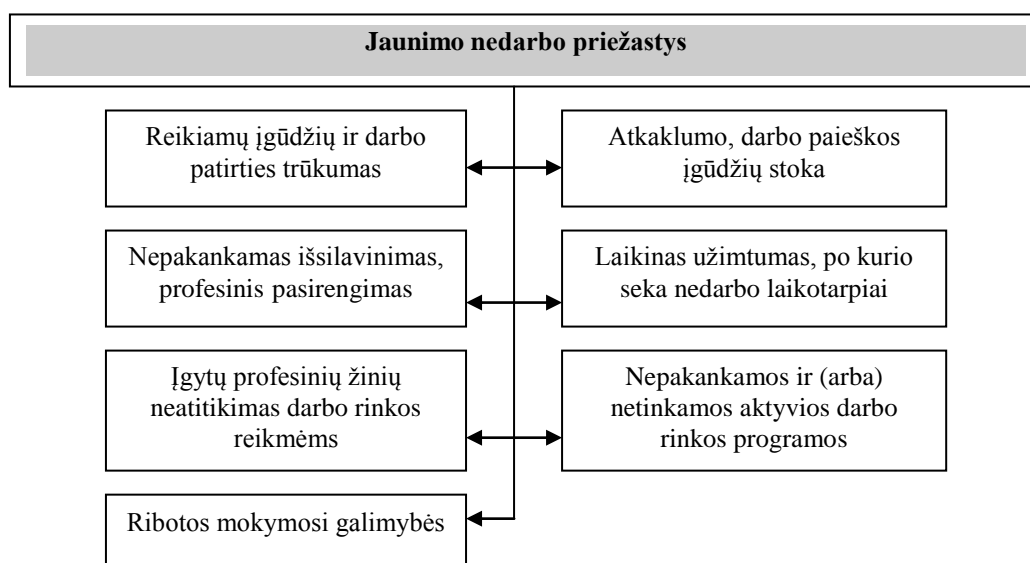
Jaunimo nedarbo priežastys

Reikiamų įgūdžių ir darbo patirties trūkumas

Atkaklumo, darbo paieškos įgūdžių stoka

Nepakankamas išsilavinimas, profesinis pasirengimas

Laikinas užimtumas, po kurio seka nedarbo laikotarpiai

Įgytų profesinių žinių neatitikimas darbo rinkos reikmėms

Nepakankamos ir (arba) netinkamos aktyvios darbo rinkos programos

Ribotos mokymosi galimybės